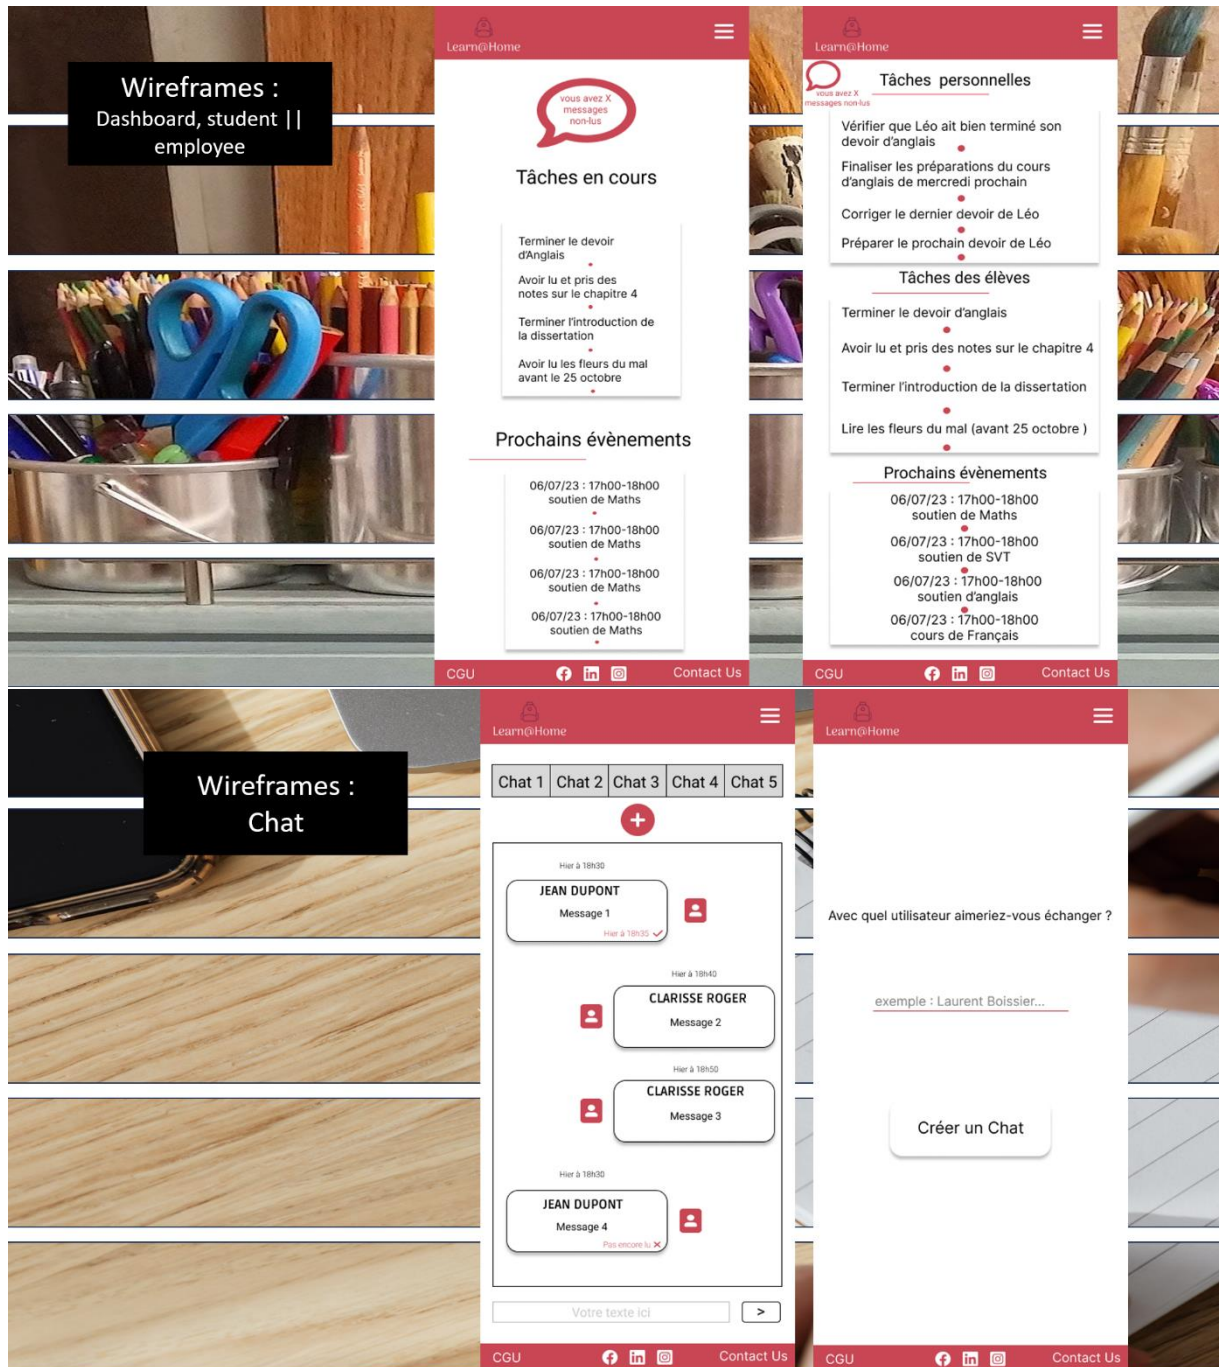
Wireframes :
Dashboard, student ||
employee

Learn@Home

vous avez X messages non-lus

Tâches en cours

Terminer le devoir d'Anglais

Avoir lu et pris des notes sur le chapitre 4

Terminer l'introduction de la dissertation

Avoir lu les fleurs du mal avant le 25 octobre

Prochains évènements

06/07/23 : 17h00-18h00 soutien de Maths

06/07/23 : 17h00-18h00 soutien de Maths

06/07/23 : 17h00-18h00 soutien de Maths

06/07/23 : 17h00-18h00 soutien de Maths

CGU Contact Us

Learn@Home

vous avez X messages non-lus

Tâches personnelles

Vérifier que Léo ait bien terminé son devoir d'anglais

Finaliser les préparations du cours d'anglais de mercredi prochain

Corriger le dernier devoir de Léo

Préparer le prochain devoir de Léo

Tâches des élèves

Terminer le devoir d'anglais

Avoir lu et pris des notes sur le chapitre 4

Terminer l'introduction de la dissertation

Lire les fleurs du mal (avant 25 octobre )

Prochains évènements

06/07/23 : 17h00-18h00 soutien de Maths

06/07/23 : 17h00-18h00 soutien de SVT

06/07/23 : 17h00-18h00 soutien d'anglais

06/07/23 : 17h00-18h00 cours de Français

CGU Contact Us

Wireframes :
Chat

Learn@Home

Chat 1 | Chat 2 | Chat 3 | Chat 4 | Chat 5

Hier à 18h30
JEAN DUPONT
Message 1
Hier à 18h35

Hier à 18h40
CLARISSE ROGER
Message 2

Hier à 18h50
CLARISSE ROGER
Message 3

Hier à 18h30
JEAN DUPONT
Message 4
Pas encore lu

Votre texte ici >

CGU Contact Us

Learn@Home

Avec quel utilisateur aimeriez-vous échanger ?

exemple : Laurent Boissier...

Créer un Chat

CGU Contact Us